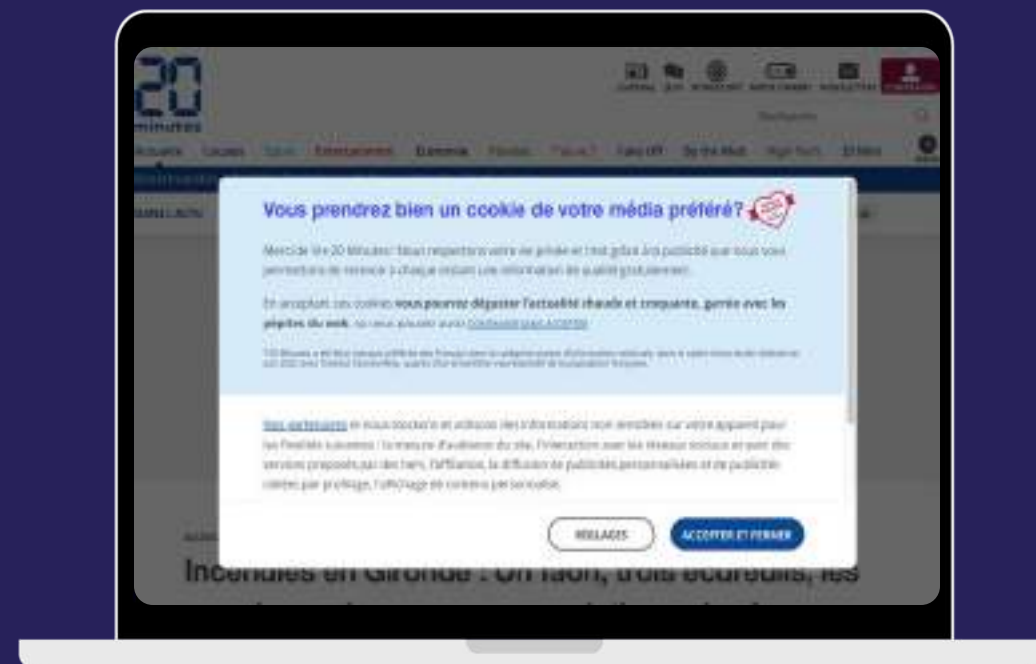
20 minutes

Actualité Locales Sport Entertainment Économie Planète Fake Off By the Web High-Tech Dr Mars

Vous prendrez bien un cookie de votre média préféré?

Merci de lire 20 Minutes! Nous respectons votre vie privée et c'est grâce à la publicité que nous vous permettons de recevoir à chaque instant une information de qualité gratuitement.

En acceptant ces cookies **vous pourrez déguster l'actualité chaude et croquante, garnie avec les pépites du web**, ou vous pouvez aussi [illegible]

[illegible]

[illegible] et nous stockons et utilisons des informations non sensibles sur votre appareil pour les finalités suivantes : la mesure d'audience du site, l'interaction avec les réseaux sociaux et avec des services proposés par des tiers, l'affiliation, la diffusion de publicités personnalisées et de publicité ciblées par profilage, l'affichage de contenu personnalisé.

RÉGLAGES

ACCEPTER ET FERMER

Incendies en Gironde : Un faon, trois écureuils, les